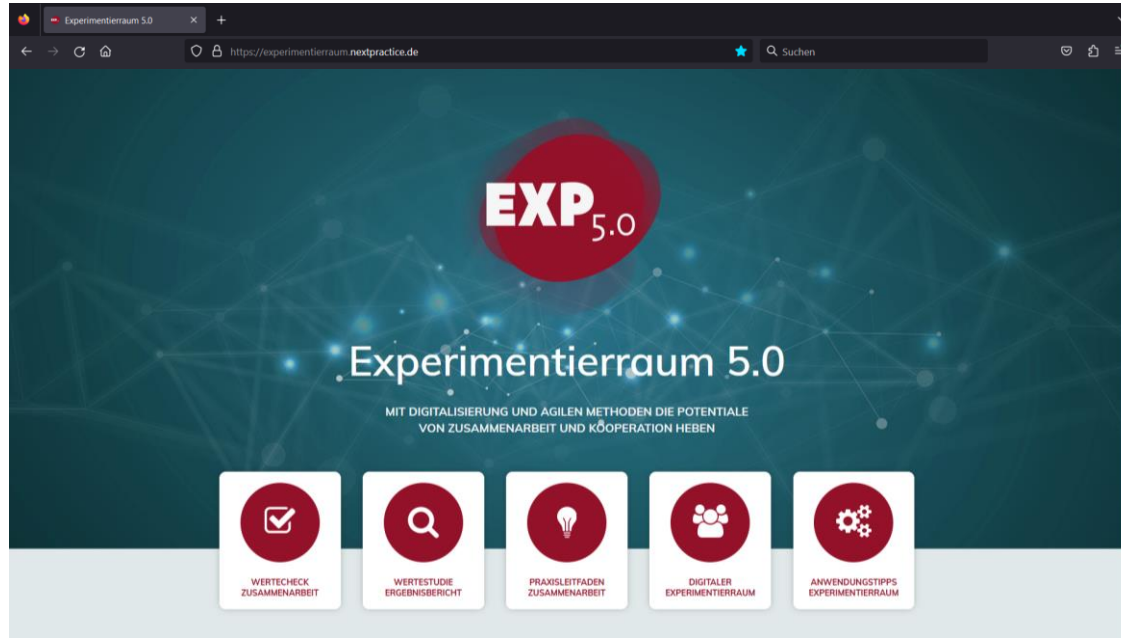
Experimentierraum 5.0

https://experimentierraum.nextpractice.de

Suchen

$EXP_{5.0}$

Experimentierraum 5.0

MIT DIGITALISIERUNG UND AGILEN METHODEN DIE POTENTIALE VON ZUSAMMENARBEIT UND KOOPERATION HEBEN

WERTECHECK ZUSAMMENARBEIT

WERTESTUDIE ERGEBNISBERICHT

PRAXISLEITFADEN ZUSAMMENARBEIT

DIGITALER EXPERIMENTIERRAUM

ANWENDUNGSTIPPS EXPERIMENTIERRAUM